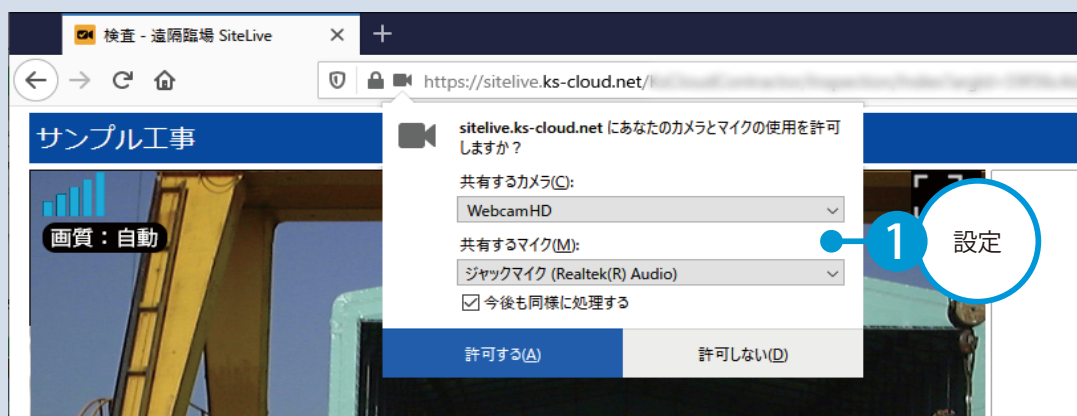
検査 - 遠隔臨場 SiteLive

https://sitelive.ks-cloud.net/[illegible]

サンプル工事

画質：自動

sitelive.ks-cloud.net にあなたのカメラとマイクの使用を許可しますか？

共有するカメラ(C):

WebcamHD

共有するマイク(M):

ジャックマイク (Realtek(R) Audio)

今後も同様に処理する

許可する(A)

許可しない(D)

1

設定